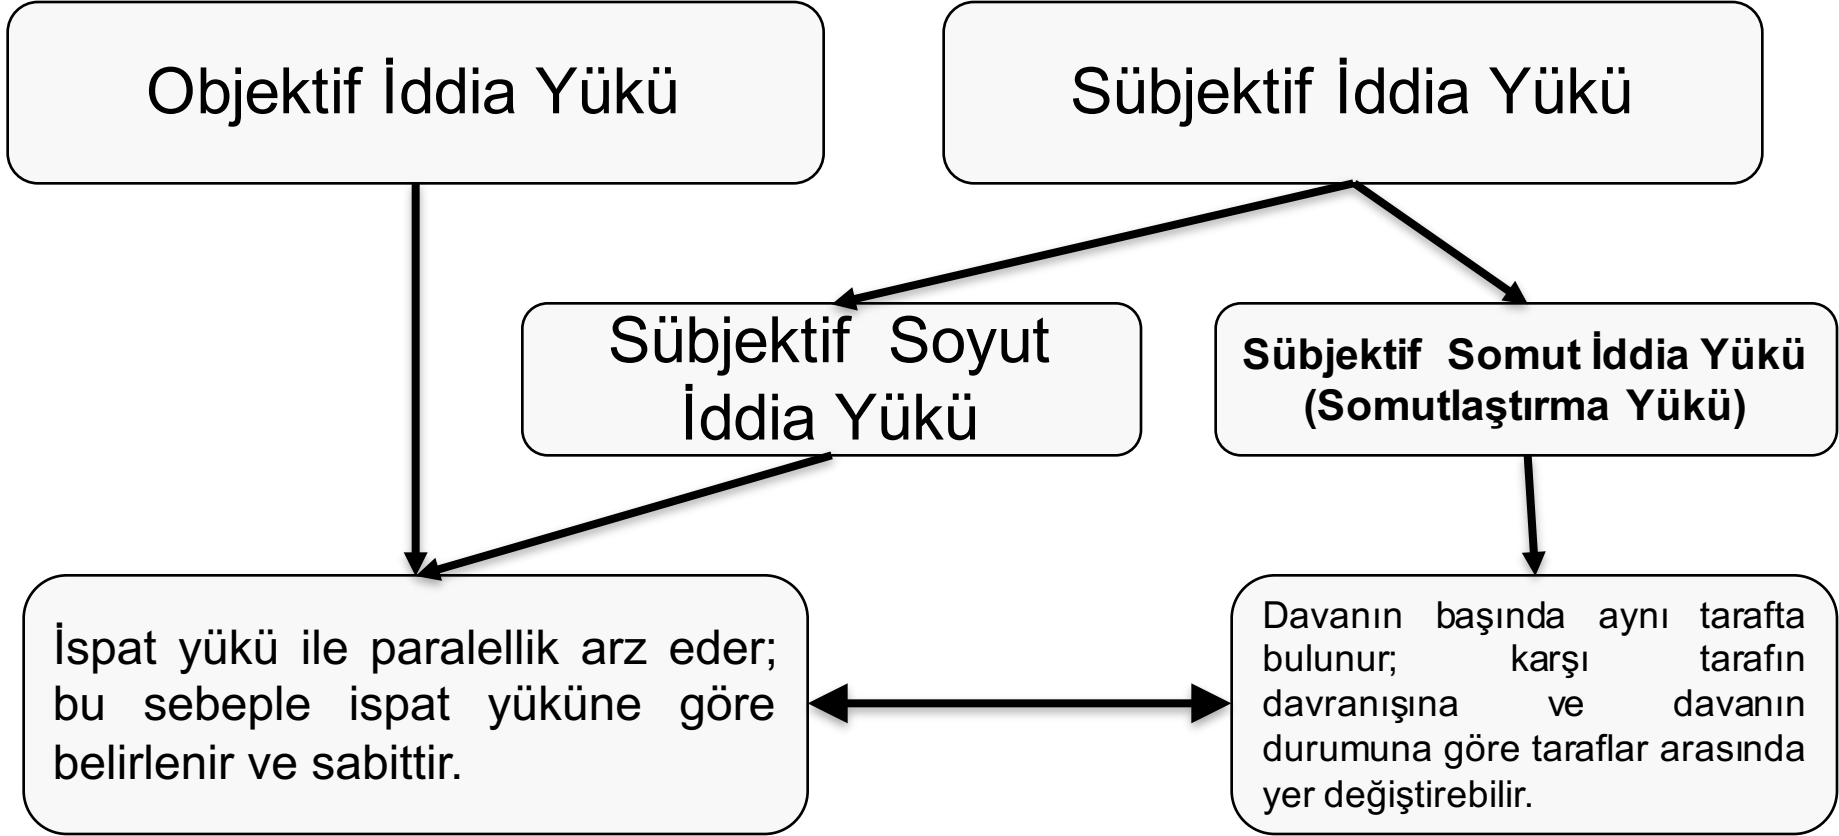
Objektif İddia Yükü

Sübjektif İddia Yükü

Sübjektif Soyut İddia Yükü

Sübjektif Somut İddia Yükü (Somutlaştırma Yükü)

İspat yükü ile paralellik arz eder; bu sebeple ispat yüküne göre belirlenir ve sabittir.

Davanın başında aynı tarafta bulunur; karşı tarafın davranışına ve davanın durumuna göre taraflar arasında yer değiştirebilir.